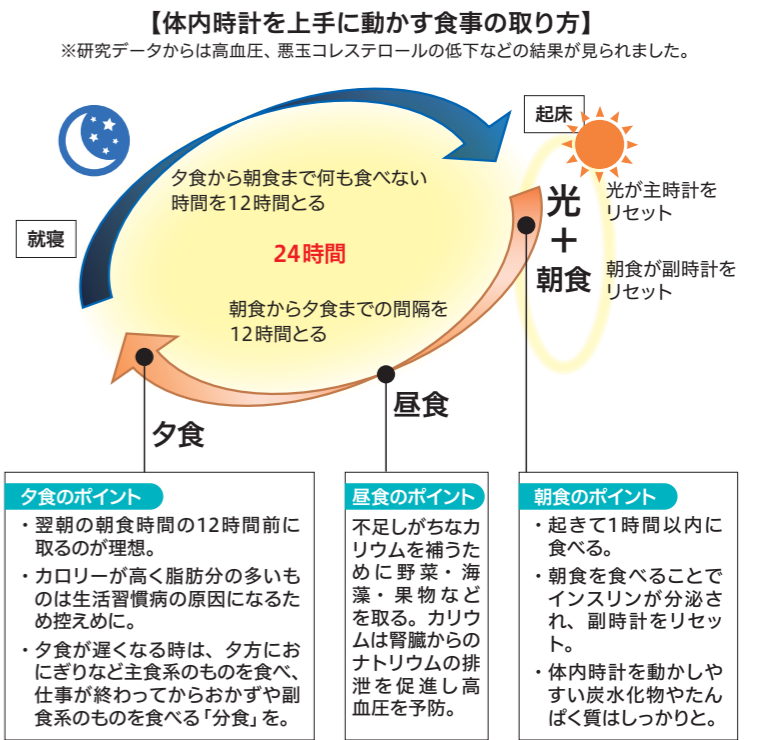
【体内時計を上手に動かす食事の取り方】
※研究データからは高血圧、悪玉コレステロールの低下などの結果が見られました。

起床

就寝

夕食から朝食まで何も食べない時間を12時間とる

24時間

朝食から夕食までの間隔を12時間とる

光
＋
朝食

光が主時計をリセット

朝食が副時計をリセット

昼食

夕食

夕食のポイント
・翌朝の朝食時間の12時間前に取るのが理想。
・カロリーが高く脂肪分の多いものは生活習慣病の原因になるため控えめに。
・夕食が遅くなる時は、夕方におにぎりなど主食系のものを食べ、仕事が終わってからおかずや副食系のものを食べる「分食」を。

昼食のポイント
不足しがちなカリウムを補うために野菜・海藻・果物などを取る。カリウムは腎臓からのナトリウムの排泄を促進し高血圧を予防。

朝食のポイント
・起きて1時間以内に食べる。
・朝食を食べることでインスリンが分泌され、副時計をリセット。
・体内時計を動かしやすい炭水化物やたんぱく質はしっかりと。